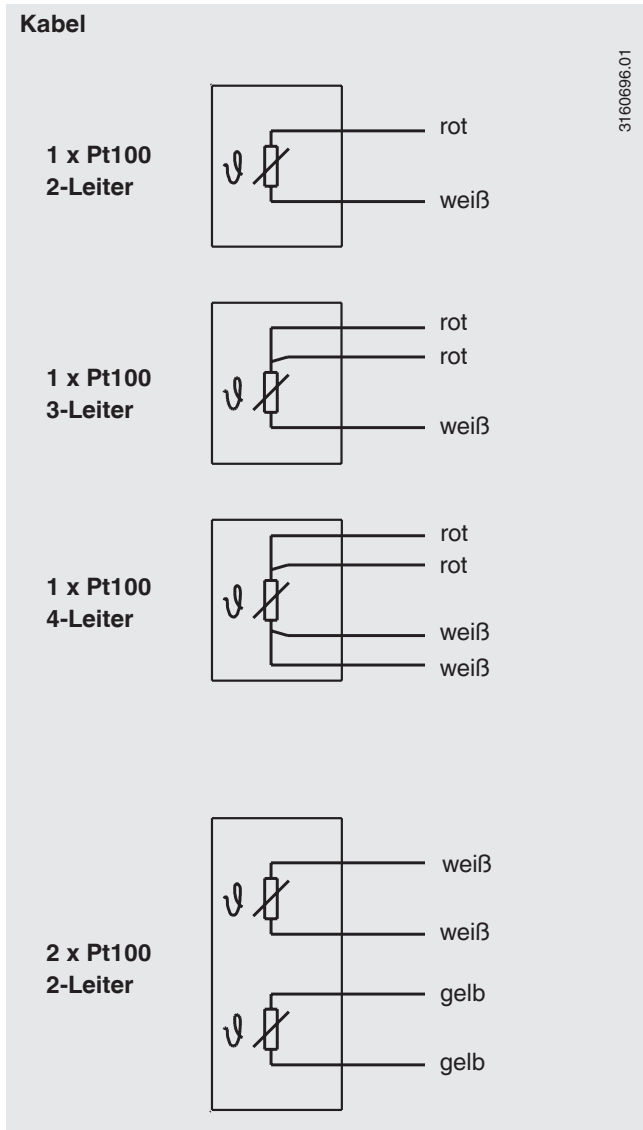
Kabel

3160696.01

1 x Pt100
2-Leiter

$\vartheta$

rot

weiß

1 x Pt100
3-Leiter

$\vartheta$

rot

rot

weiß

1 x Pt100
4-Leiter

$\vartheta$

rot

rot

weiß

weiß

2 x Pt100
2-Leiter

$\vartheta$

weiß

weiß

$\vartheta$

gelb

gelb